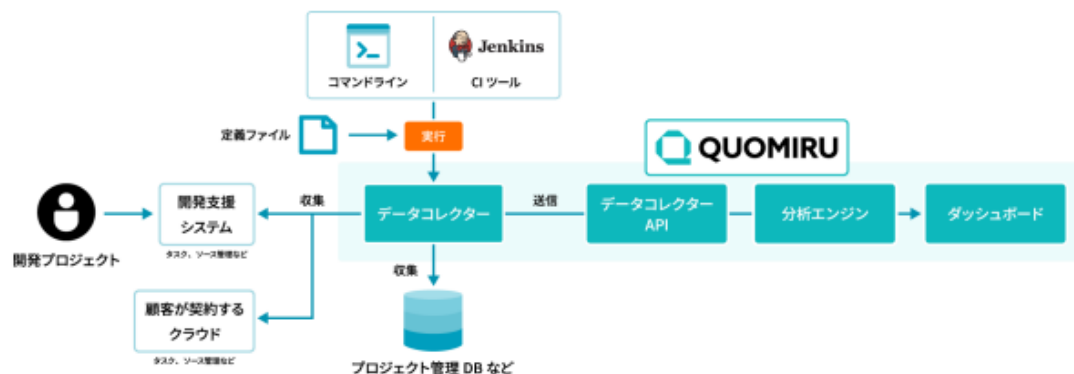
Jenkins

コマンドライン

CI ツール

定義ファイル

実行

QUOMIRU

開発支援
システム

タスク、ソース管理など

収集

データコレクター

送信

データコレクター
API

分析エンジン

ダッシュボード

開発プロジェクト

顧客が契約する
クラウド

タスク、ソース管理など

収集

プロジェクト管理 DB など